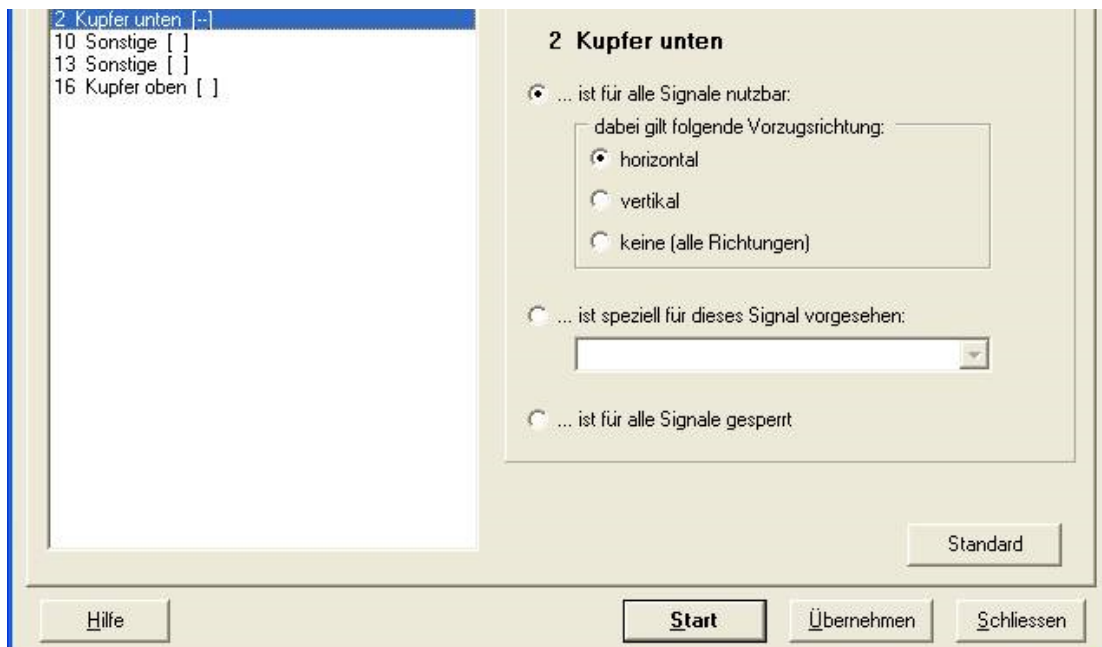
2 Kupfer unten [--]
10 Sonstige [ ]
13 Sonstige [ ]
16 Kupfer oben [ ]

2 Kupfer unten

... ist für alle Signale nutzbar:

dabei gilt folgende Vorzugsrichtung:

horizontal

vertikal

keine (alle Richtungen)

... ist speziell für dieses Signal vorgesehen:

... ist für alle Signale gesperrt

Standard

Hilfe

Start

Übernehmen

Schliessen